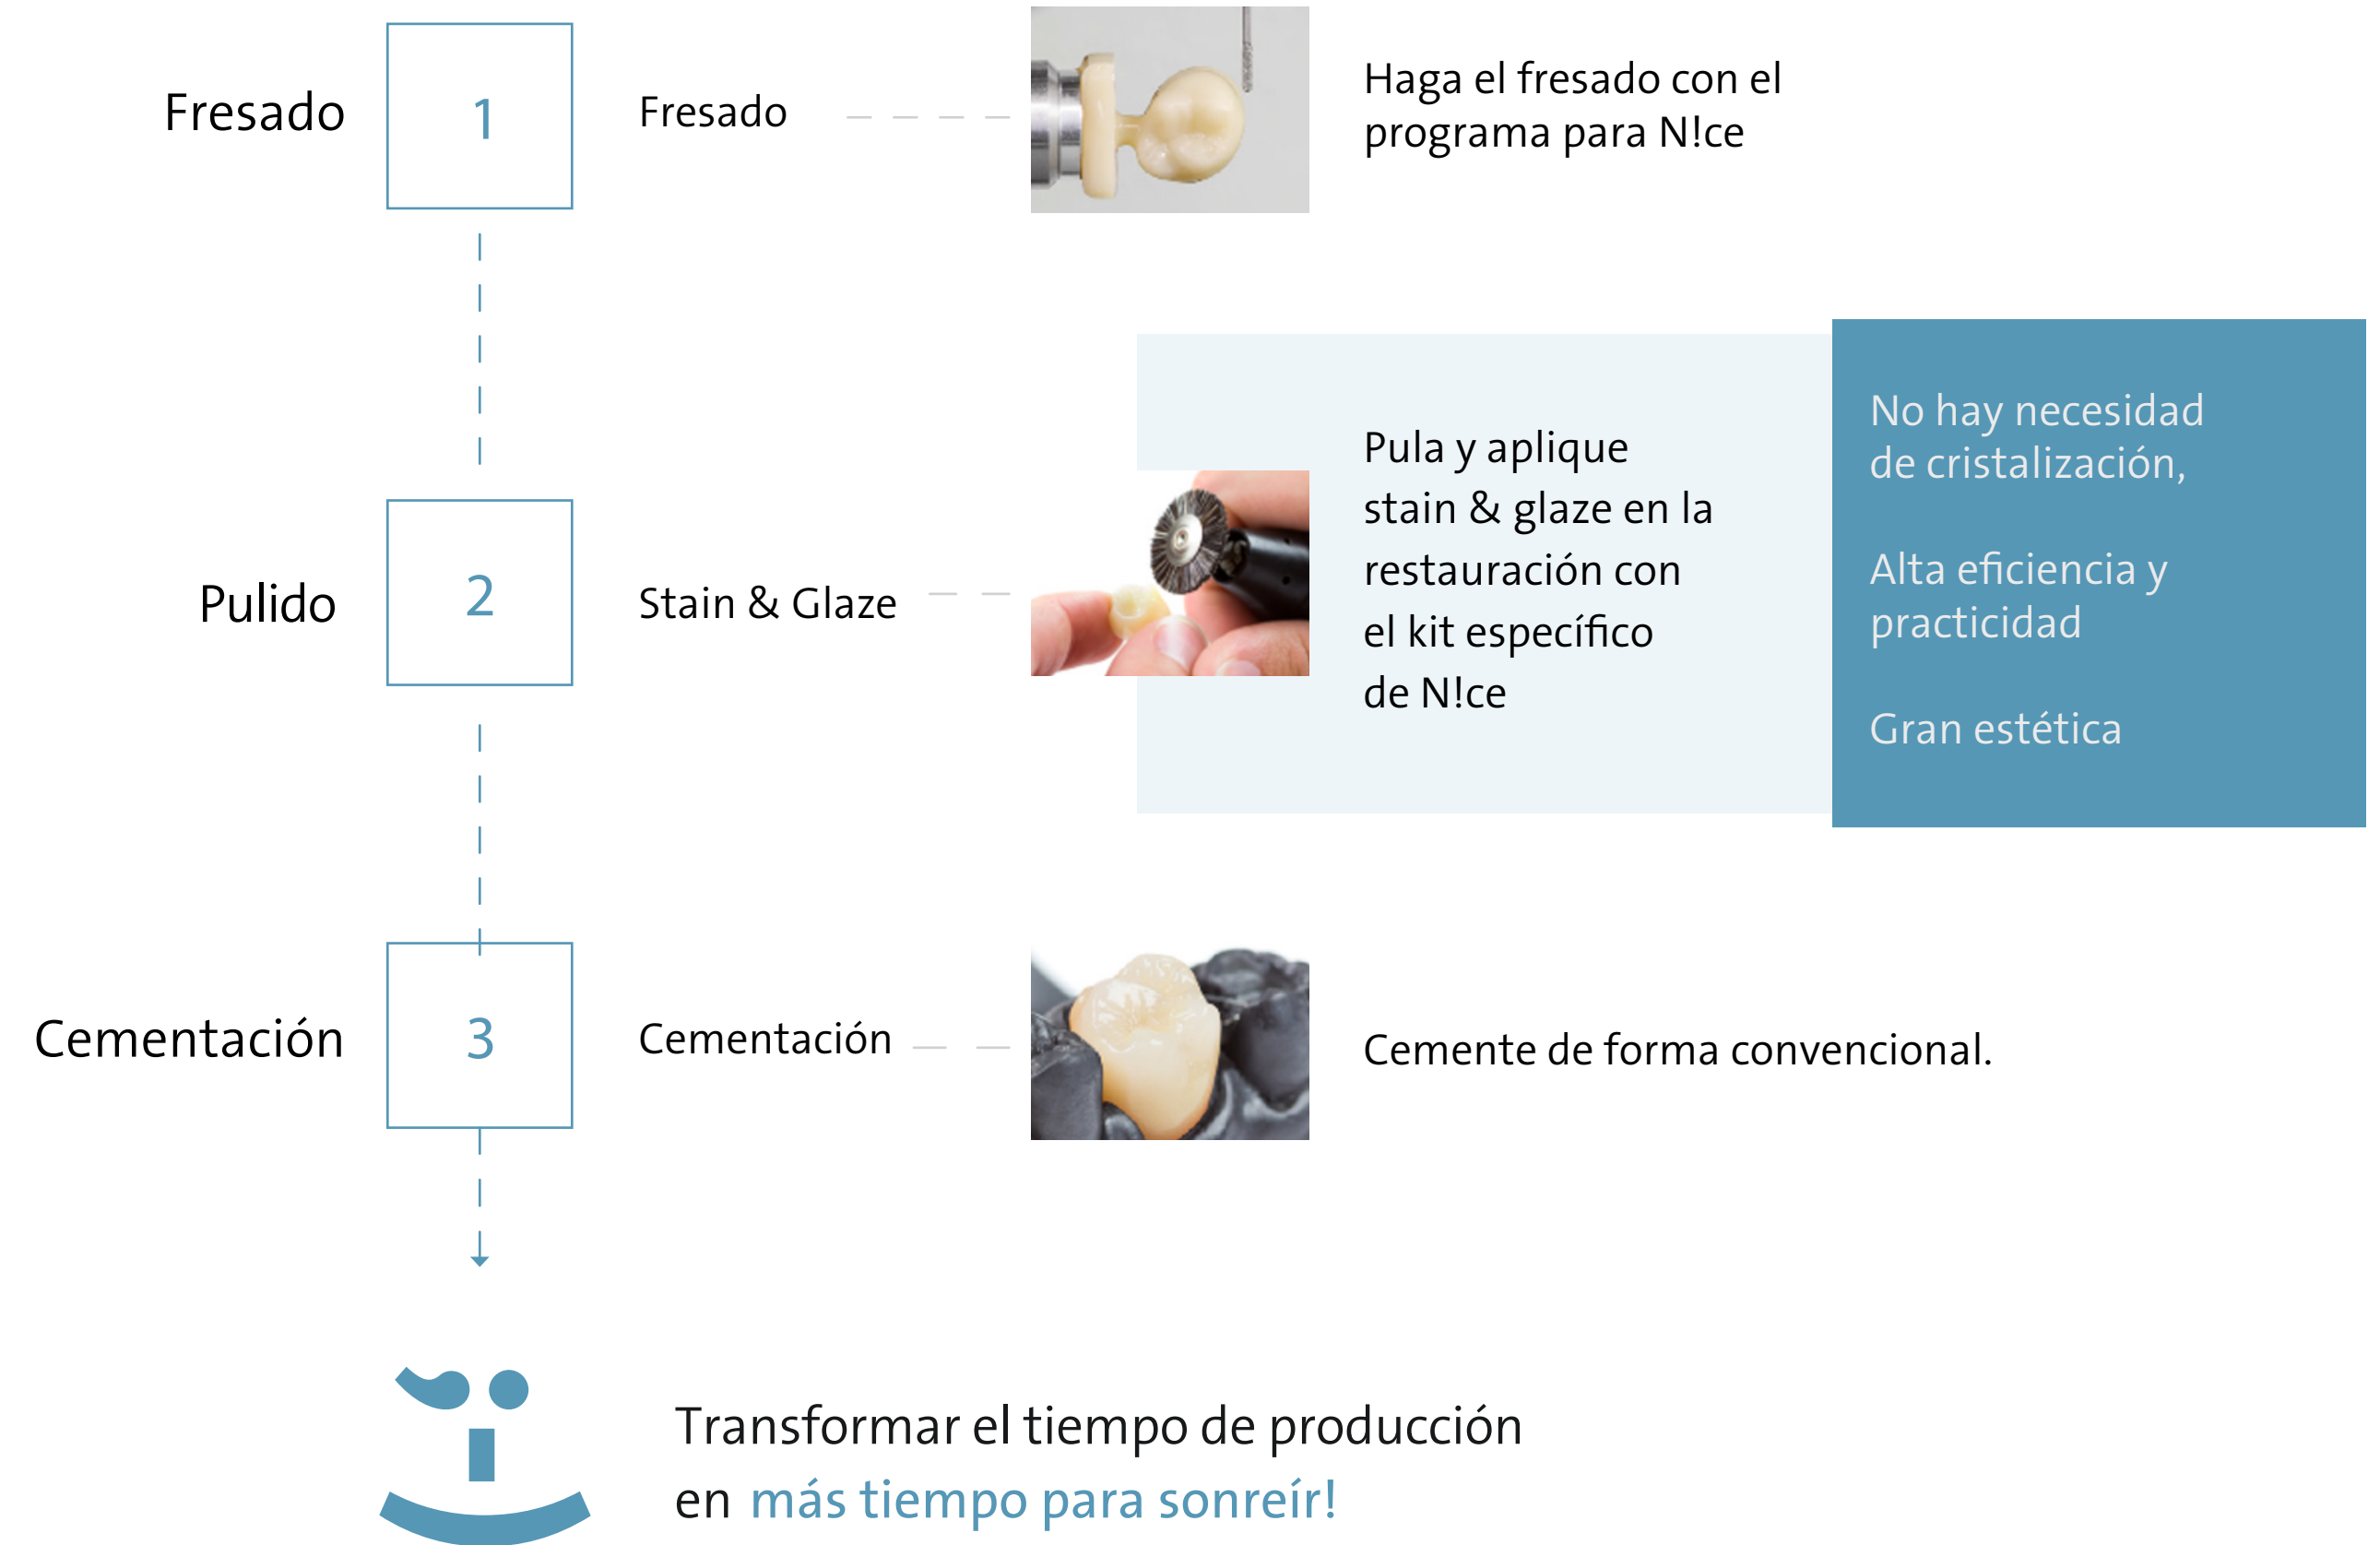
Fresado

1

Fresado

Haga el fresado con el programa para N!ce

Pulido

2

Stain & Glaze

Pula y aplique stain & glaze en la restauración con el kit específico de N!ce

No hay necesidad de cristalización,

Alta eficiencia y practicidad

Gran estética

Cementación

3

Cementación

Cemente de forma convencional.

Transformar el tiempo de producción en más tiempo para sonreír!